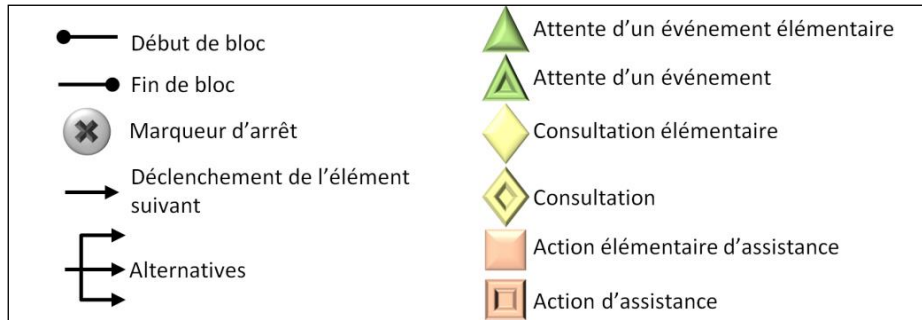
Début de bloc

Fin de bloc

Marqueur d'arrêt

Déclenchement de l'élément suivant

Alternatives

Attente d'un événement élémentaire

Attente d'un événement

Consultation élémentaire

Consultation

Action élémentaire d'assistance

Action d'assistance